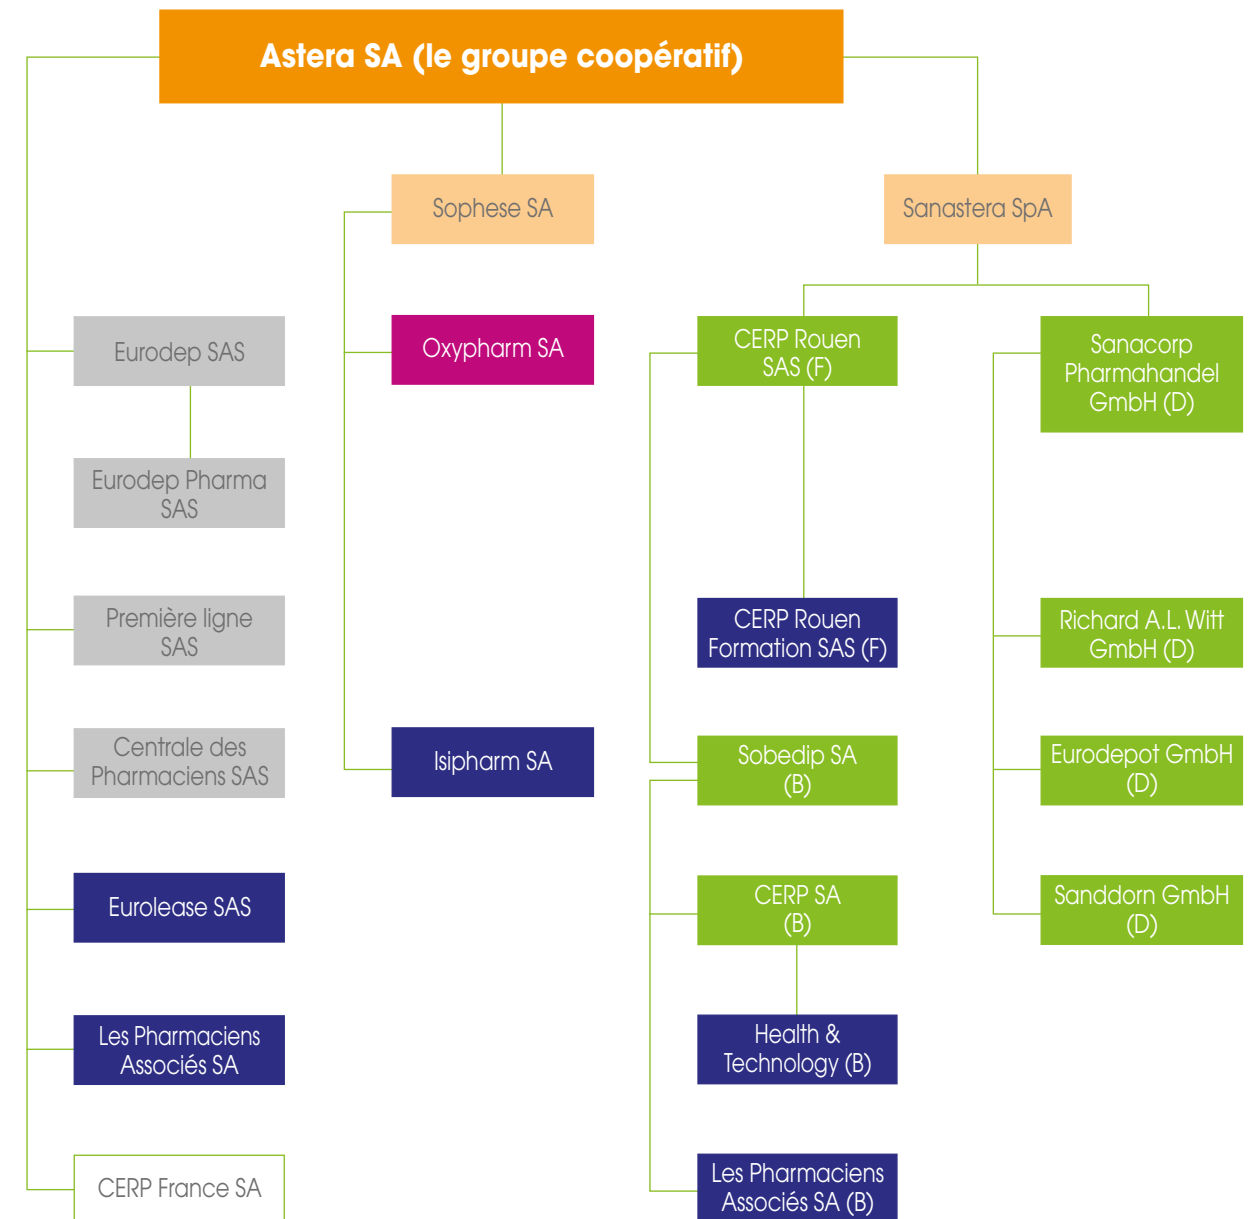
Astera SA (le groupe coopératif)

Sophese SA

Sanastera SpA

Eurodep SAS

Eurodep Pharma SAS

Première ligne SAS

Centrale des Pharmaciens SAS

Eurolease SAS

Les Pharmaciens Associés SA

CERP France SA

Oxypharm SA

Isipharm SA

CERP Rouen SAS (F)

CERP Rouen Formation SAS (F)

Sobedip SA (B)

CERP SA (B)

Health & Technology (B)

Les Pharmaciens Associés SA (B)

Sanacorp Pharmahandel GmbH (D)

Richard A.L. Witt GmbH (D)

Eurodepot GmbH (D)

Sanddorn GmbH (D)